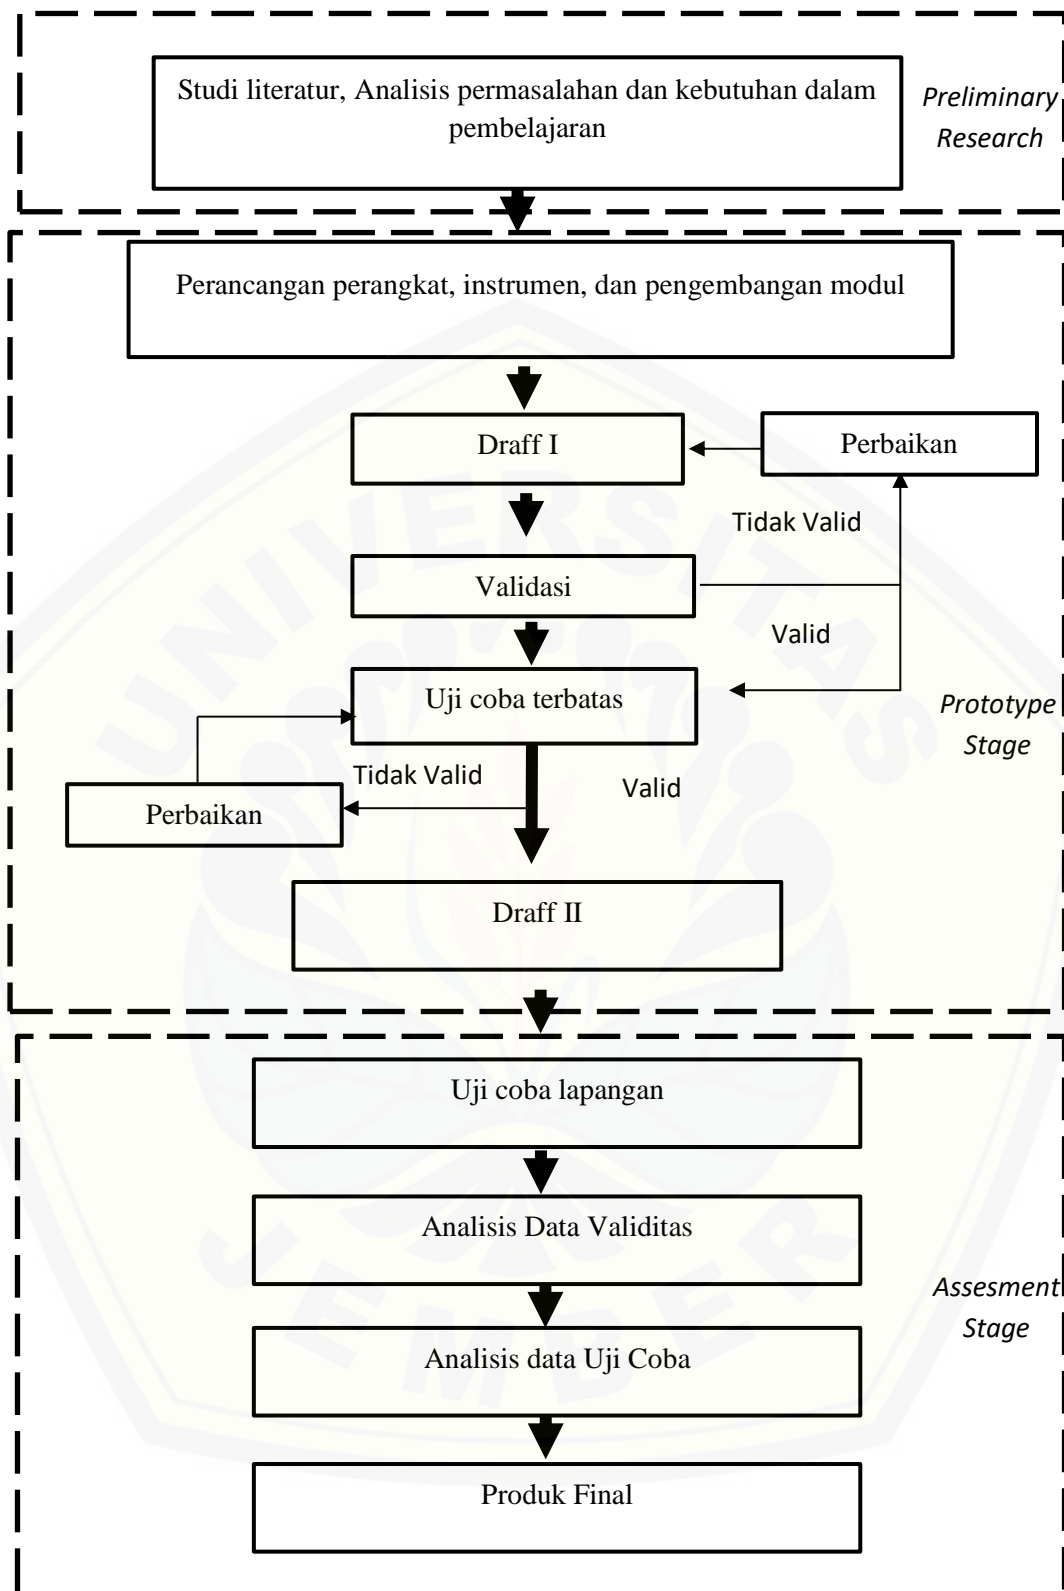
Studi literatur, Analisis permasalahan dan kebutuhan dalam pembelajaran

Preliminary Research

Perancangan perangkat, instrumen, dan pengembangan modul

Draff I

Perbaikan

Tidak Valid

Validasi

Valid

Uji coba terbatas

Prototype Stage

Tidak Valid

Valid

Perbaikan

Draff II

Uji coba lapangan

Analisis Data Validitas

Assesment Stage

Analisis data Uji Coba

Produk Final